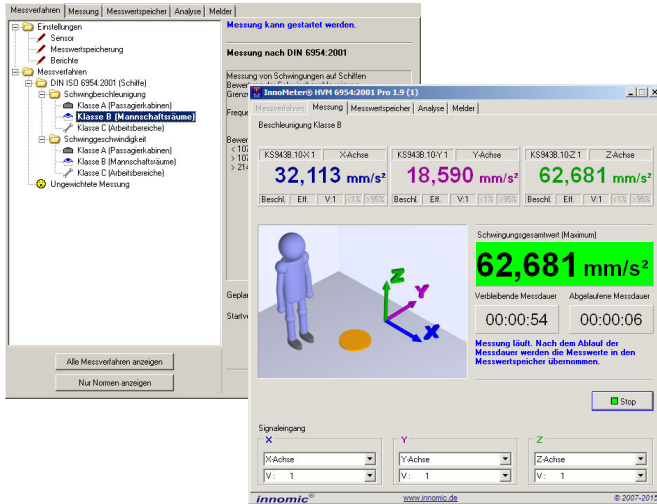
Messverfahren | Messung | Messwertspeicher | Analyse | Melder

Einstellungen
Sensor
Messwertspeicherung
Berichte
Messverfahren
DIN ISO 6954:2001 (Schiffe)
Schwingbeschleunigung
Klasse A (Passagierkabinen)
Klasse B (Mannschaftsräume)
Klasse C (Arbeitsbereiche)
Schwinggeschwindigkeit
Klasse A (Passagierkabinen)
Klasse B (Mannschaftsräume)
Klasse C (Arbeitsbereiche)
Ungewichtete Messung

Alle Messverfahren anzeigen
Nur Normen anzeigen

Messung kann gestartet werden.

Messung nach DIN 6954:2001

Messung von Schwingungen auf Schiffen
Bewer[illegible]
Grenz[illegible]
Freque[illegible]
Bewer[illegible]
< 10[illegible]
> 10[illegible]
> 21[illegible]
Geplan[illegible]
Startve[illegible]

InnoMeter® HVM 6954:2001 Pro 1.9 (1)

Messverfahren | Messung | Messwertspeicher | Analyse | Melder

Beschleunigung Klasse B

KS943B.10-X:1 | X-Achse
32,113 mm/s²
Beschl. | Eff. | V:1 | <1% | >95%

KS943B.10-Y:1 | Y-Achse
18,590 mm/s²
Beschl. | Eff. | V:1 | <1% | >95%

KS943B.10-Z:1 | Z-Achse
62,681 mm/s²
Beschl. | Eff. | V:1 | <1% | >95%

Z
Y
X

Schwingungsgesamtwert (Maximum)
62,681 mm/s²
Verbleibende Messdauer
00:00:54
Abgelaufene Messdauer
00:00:06

Messung läuft. Nach dem Ablauf der Messdauer werden die Messwerte in den Messwertspeicher übernommen.

Stop

Signaleingang
X
X-Achse
V: 1
Y
Y-Achse
V: 1
Z
Z-Achse
V: 1

innomic®
www.innomic.de
© 2007-2015